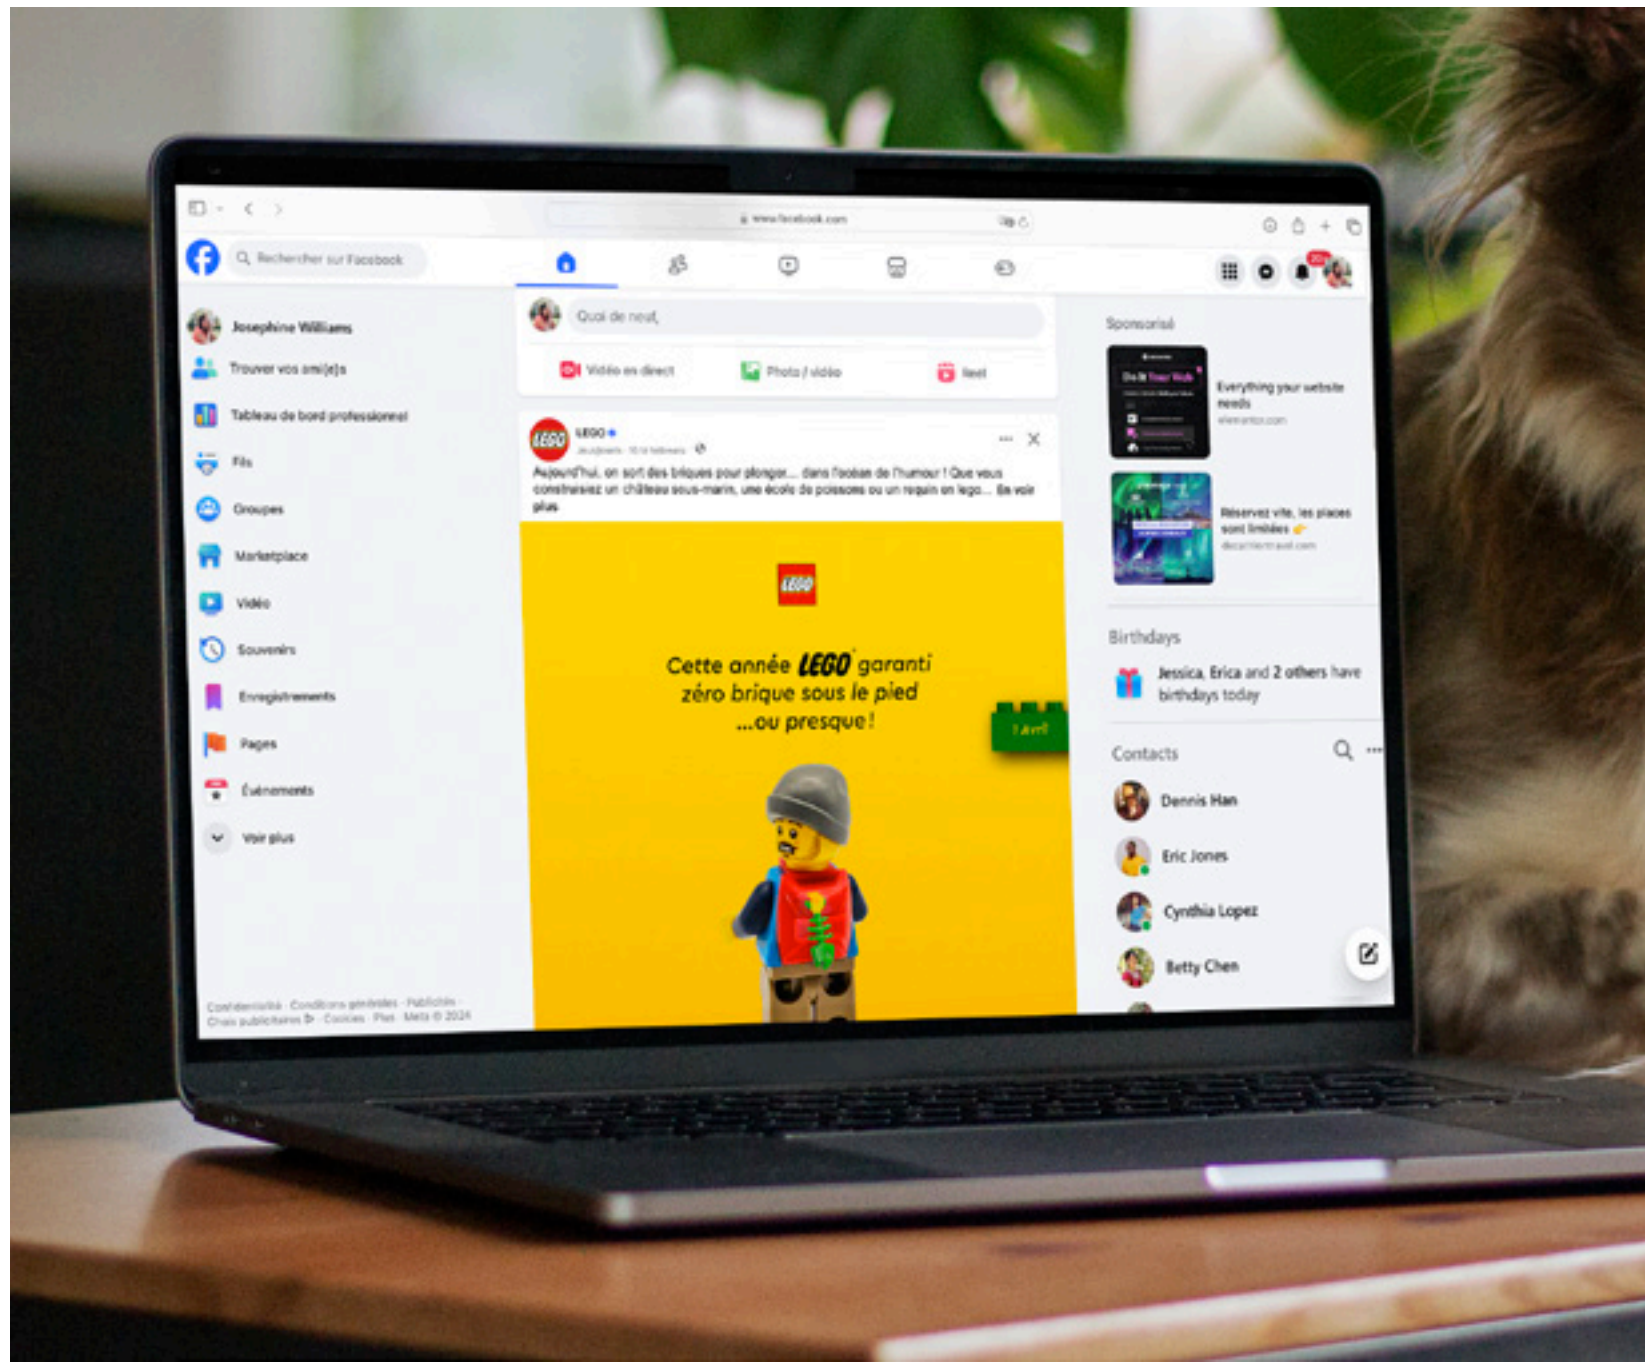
www.facebook.com

Rechercher sur Facebook

Josephine Williams
Trouver vos ami(e)s
Tableau de bord professionnel
Fils
Groupes
Marketplace
Vidéo
Souvenirs
Enregistrements
Pages
Événements
Voir plus

Confidentialité · Conditions générales · Publicités · Choix publicitaires · Cookies · Plus · Meta © 2024

Quoi de neuf,

Vidéo en direct
Photo / vidéo
Reel

LEGO
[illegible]

Aujourd'hui, on sort des briques pour plonger… dans l'océan de l'humour ! Que vous construisiez un château sous-marin, une école de poissons ou un requin en lego… En voir plus

LEGO

Cette année LEGO garanti zéro brique sous le pied …ou presque !

1 Avril

Sponsorisé

Everything your website needs
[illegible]

Réservez vite, les places sont limitées
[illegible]

Birthdays

Jessica, Erica and 2 others have birthdays today

Contacts

Dennis Han
Eric Jones
Cynthia Lopez
Betty Chen